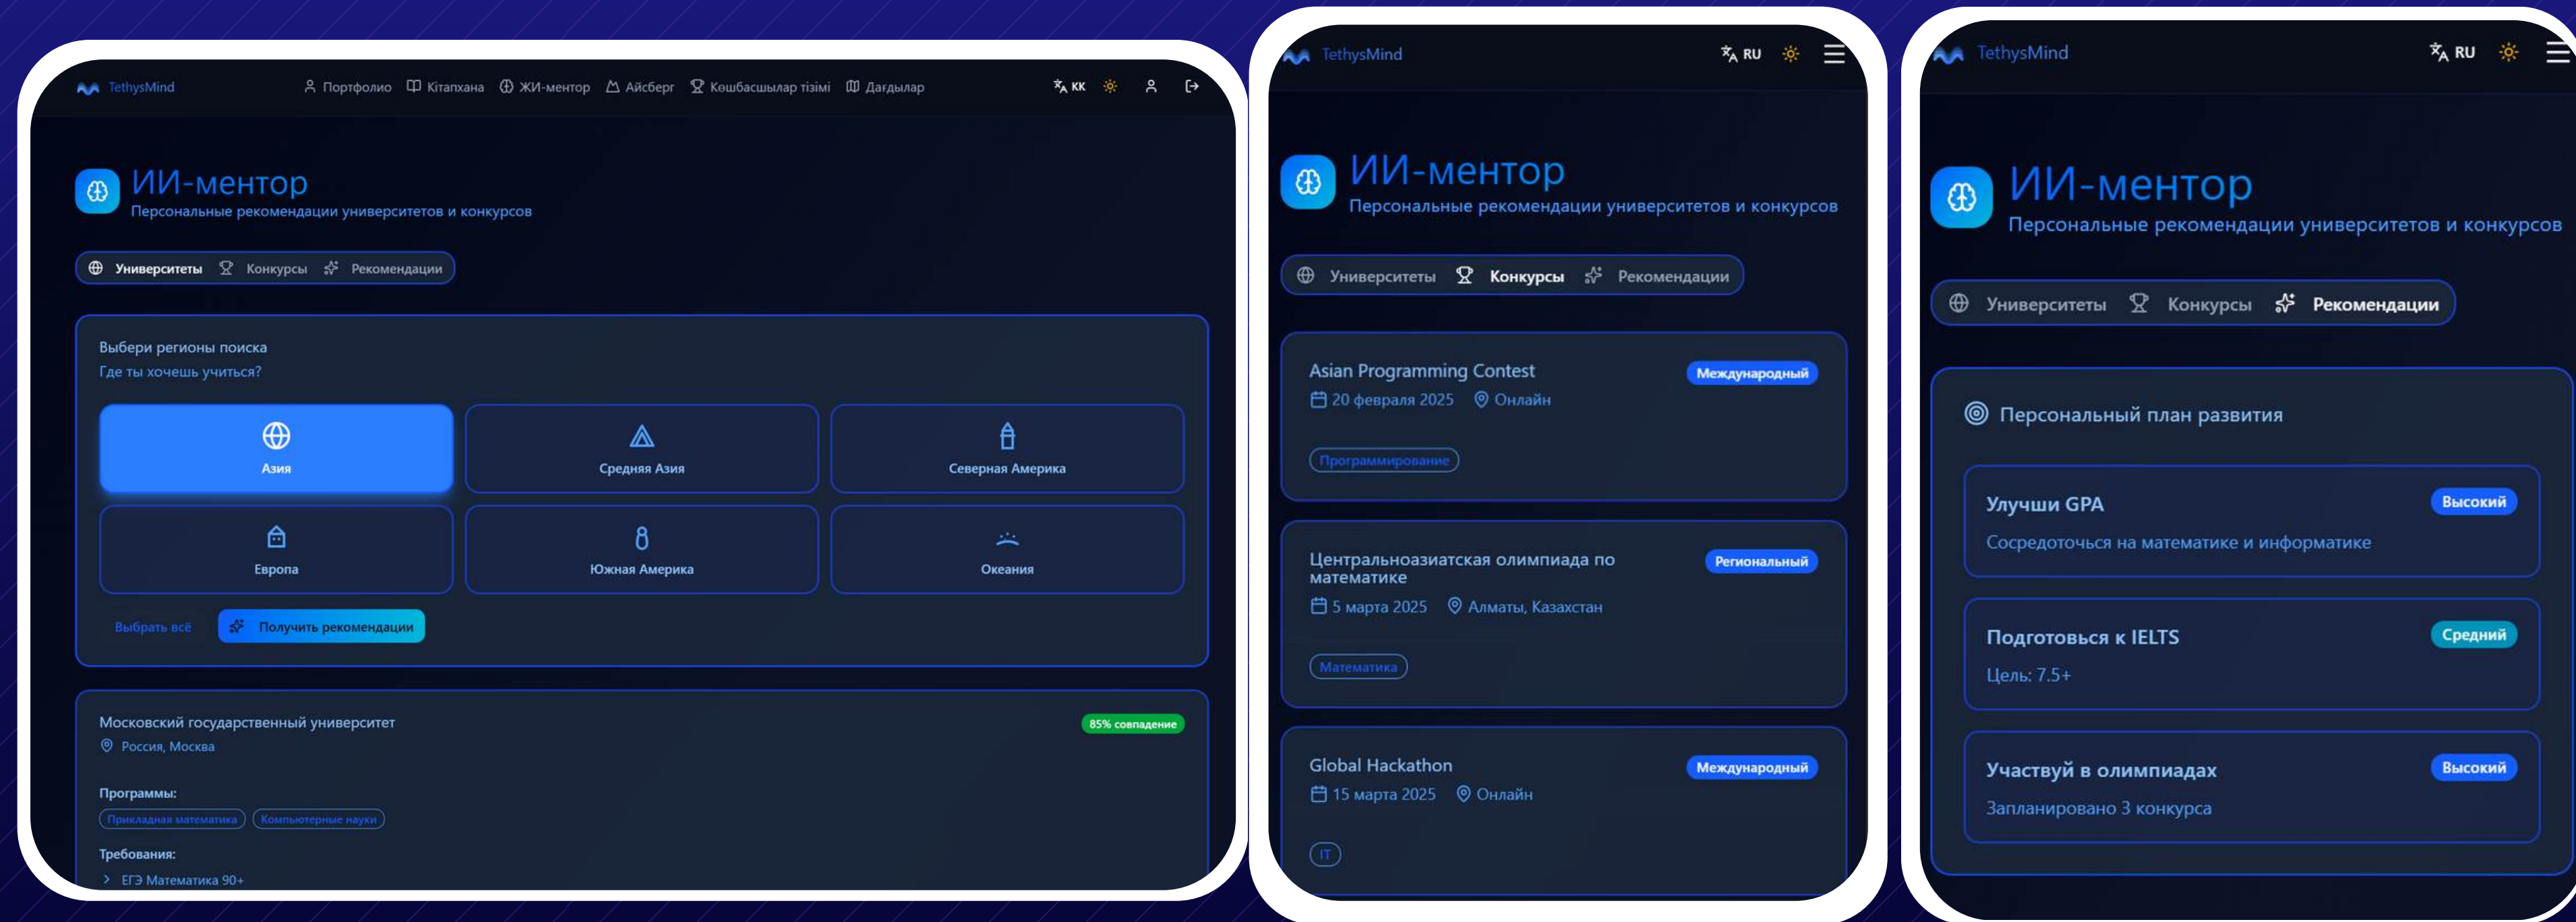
TethysMind Портфолио Кітапхана ЖИ-ментор Айсберг Көшбасшылар тізімі Дағдылар KK

ИИ-ментор
Персональные рекомендации университетов и конкурсов

Университеты Конкурсы Рекомендации

Выбери регионы поиска
Где ты хочешь учиться?

Азия
Средняя Азия
Северная Америка
Европа
Южная Америка
Океания

Выбрать всё
Получить рекомендации

Московский государственный университет
85% совпадение
Россия, Москва

Программы:
Прикладная математика
Компьютерные науки

Требования:
ЕГЭ Математика 90+

TethysMind RU

ИИ-ментор
Персональные рекомендации университетов и конкурсов

Университеты Конкурсы Рекомендации

Asian Programming Contest
Международный
20 февраля 2025 Онлайн
Программирование

Центральноазиатская олимпиада по математике
Региональный
5 марта 2025 Алматы, Казахстан
Математика

Global Hackathon
Международный
15 марта 2025 Онлайн
IT

TethysMind RU

ИИ-ментор
Персональные рекомендации университетов и конкурсов

Университеты Конкурсы Рекомендации

Персональный план развития

Улучши GPA
Высокий
Сосредоточься на математике и информатике

Подготовься к IELTS
Средний
Цель: 7.5+

Участвуй в олимпиадах
Высокий
Запланировано 3 конкурса